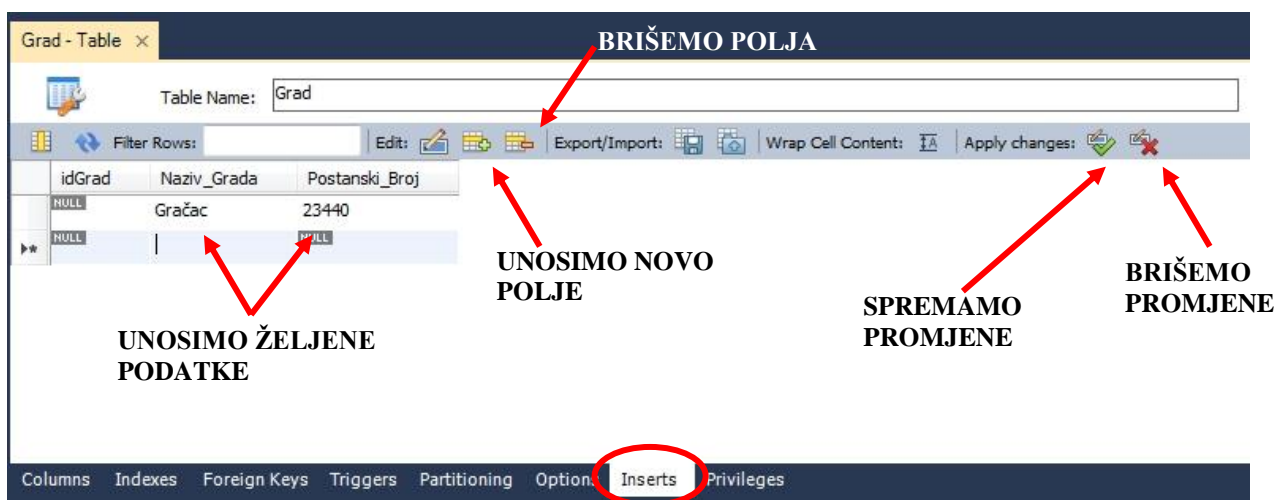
Grad - Table ×

BRIŠEMO POLJA

Table Name: Grad

Filter Rows: Edit: Export/Import: Wrap Cell Content: Apply changes:

| | idGrad | Naziv_Grada | Postanski_Broj |
|---|---|---|---|
| | NULL | Gračac | 23440 |
| ▸* | NULL | | NULL |

UNOSIMO NOVO POLJE

BRIŠEMO PROMJENE

SPREMAMO PROMJENE

UNOSIMO ŽELJENE PODATKE

Columns Indexes Foreign Keys Triggers Partitioning Options Inserts Privileges